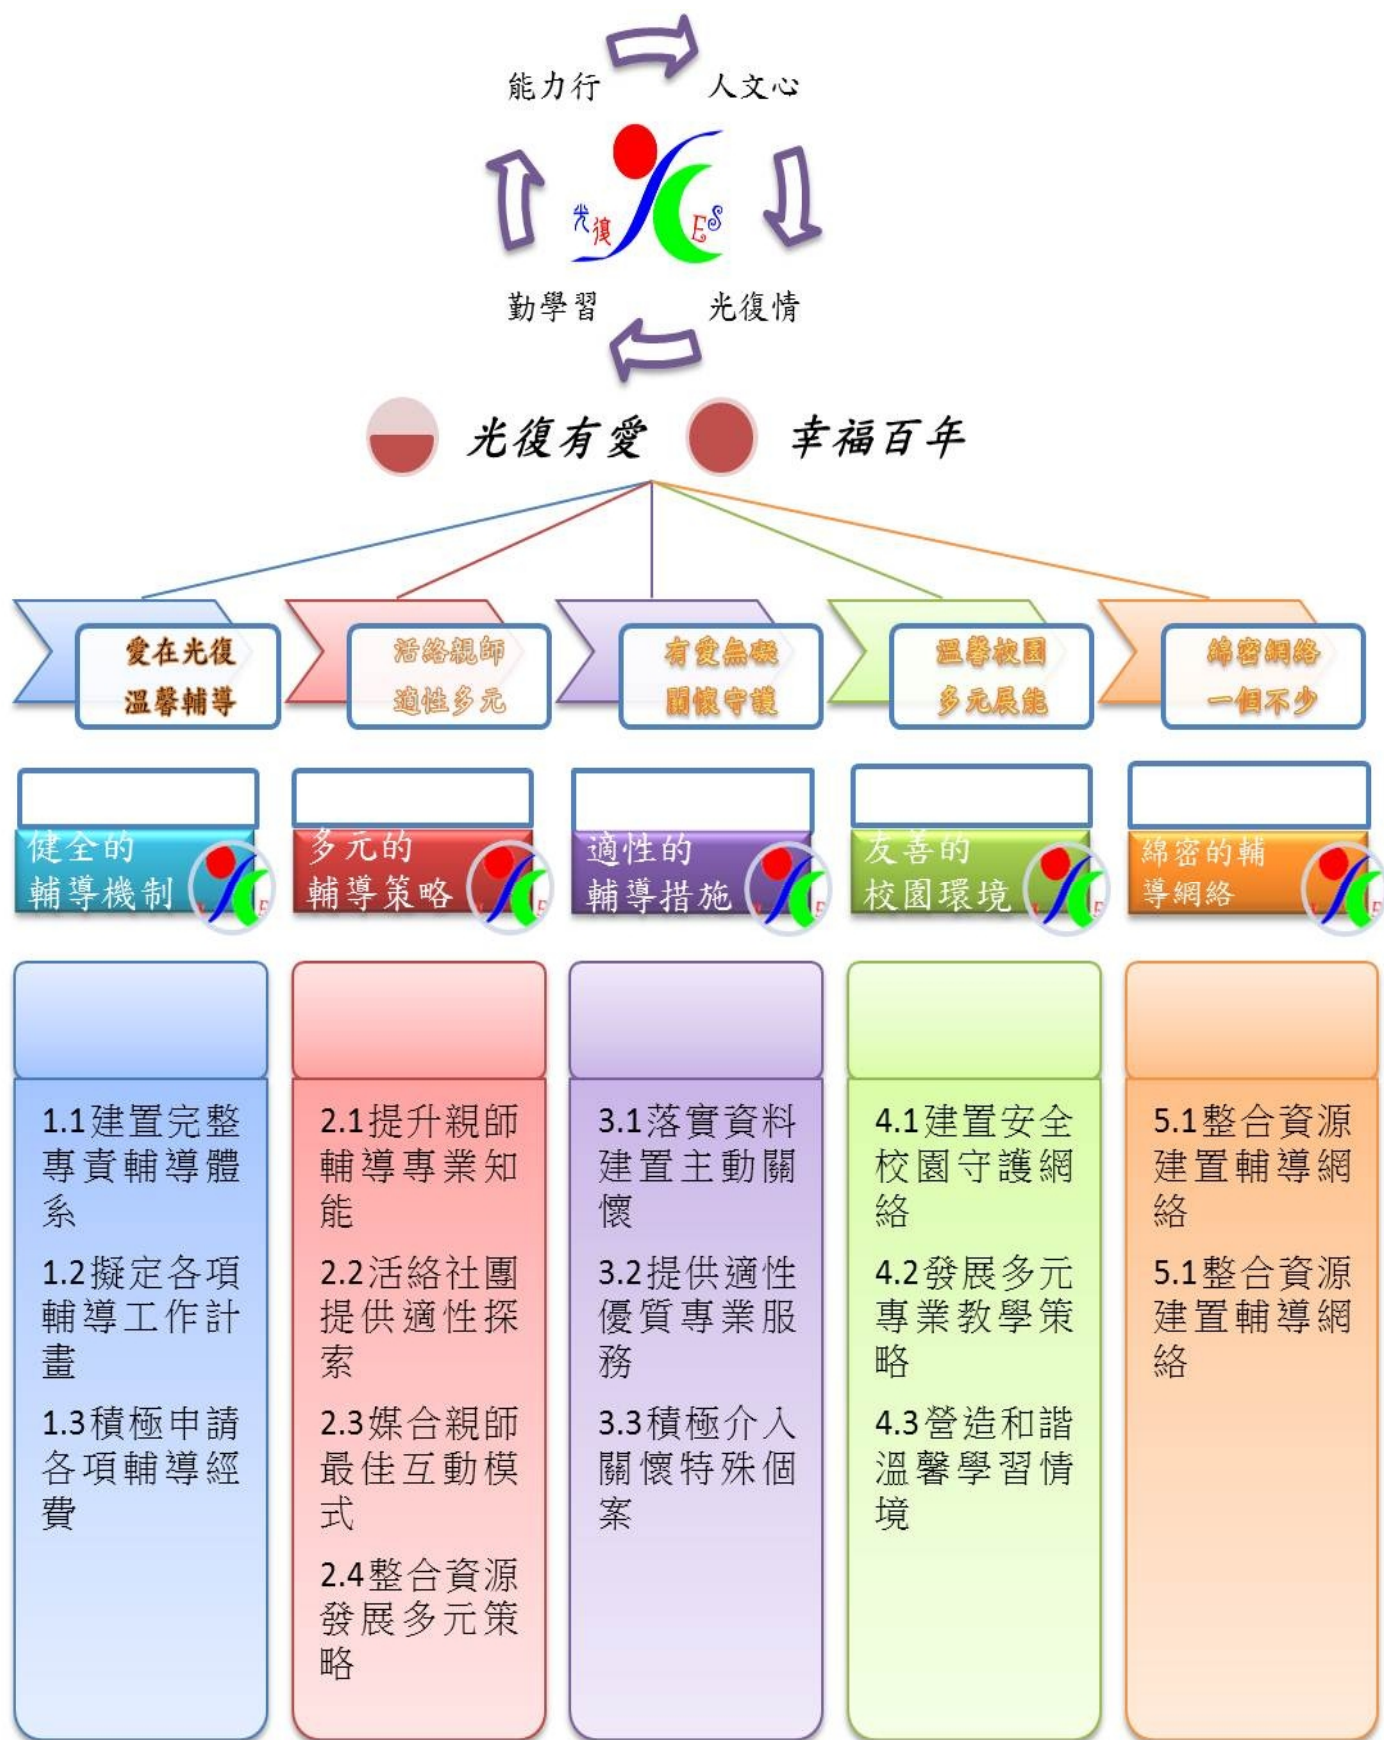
能力行 人文心

光復 ES

勤學習 光復情

光復有愛 幸福百年

愛在光復 溫馨輔導

活絡親師 適性多元

有愛無礙 關懷守護

溫馨校園 多元展能

綿密網絡 一個不少

健全的 輔導機制

多元的 輔導策略

適性的 輔導措施

友善的 校園環境

綿密的輔 導網絡

1.1建置完整專責輔導體系

1.2擬定各項輔導工作計畫

1.3積極申請各項輔導經費

2.1提升親師輔導專業知能

2.2活絡社團提供適性探索

2.3媒合親師最佳互動模式

2.4整合資源發展多元策略

3.1落實資料建置主動關懷

3.2提供適性優質專業服務

3.3積極介入關懷特殊個案

4.1建置安全校園守護網絡

4.2發展多元專業教學策略

4.3營造和諧溫馨學習情境

5.1整合資源建置輔導網絡

5.1整合資源建置輔導網絡